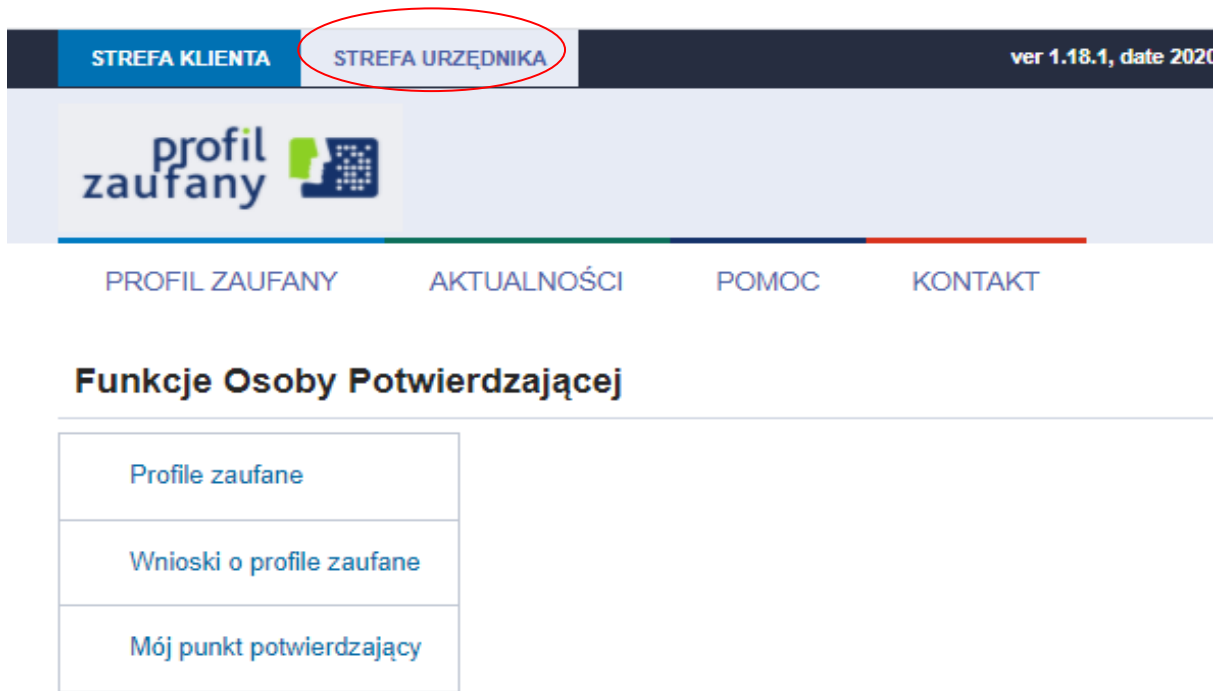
STREFA KLIENTA STREFA URZĘDNIKA

ver 1.18.1, date 2020

profil zaufany

PROFIL ZAUFANY AKTUALNOŚCI POMOC KONTAKT

Funkcje Osoby Potwierdzającej

Profile zaufane

Wnioski o profile zaufane

Mój punkt potwierdzający